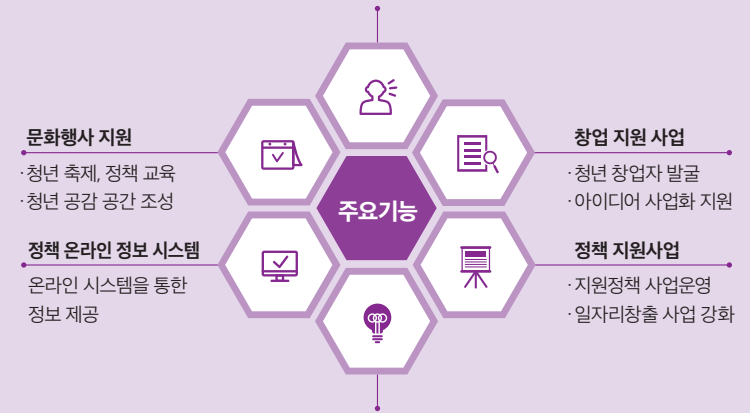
문화행사 지원
· 청년 축제, 정책 교육
· 청년 공감 공간 조성

정책 온라인 정보 시스템
온라인 시스템을 통한 정보 제공

주요기능

창업 지원 사업
· 청년 창업자 발굴
· 아이디어 사업화 지원

정책 지원사업
· 지원정책 사업운영
· 일자리창출 사업 강화